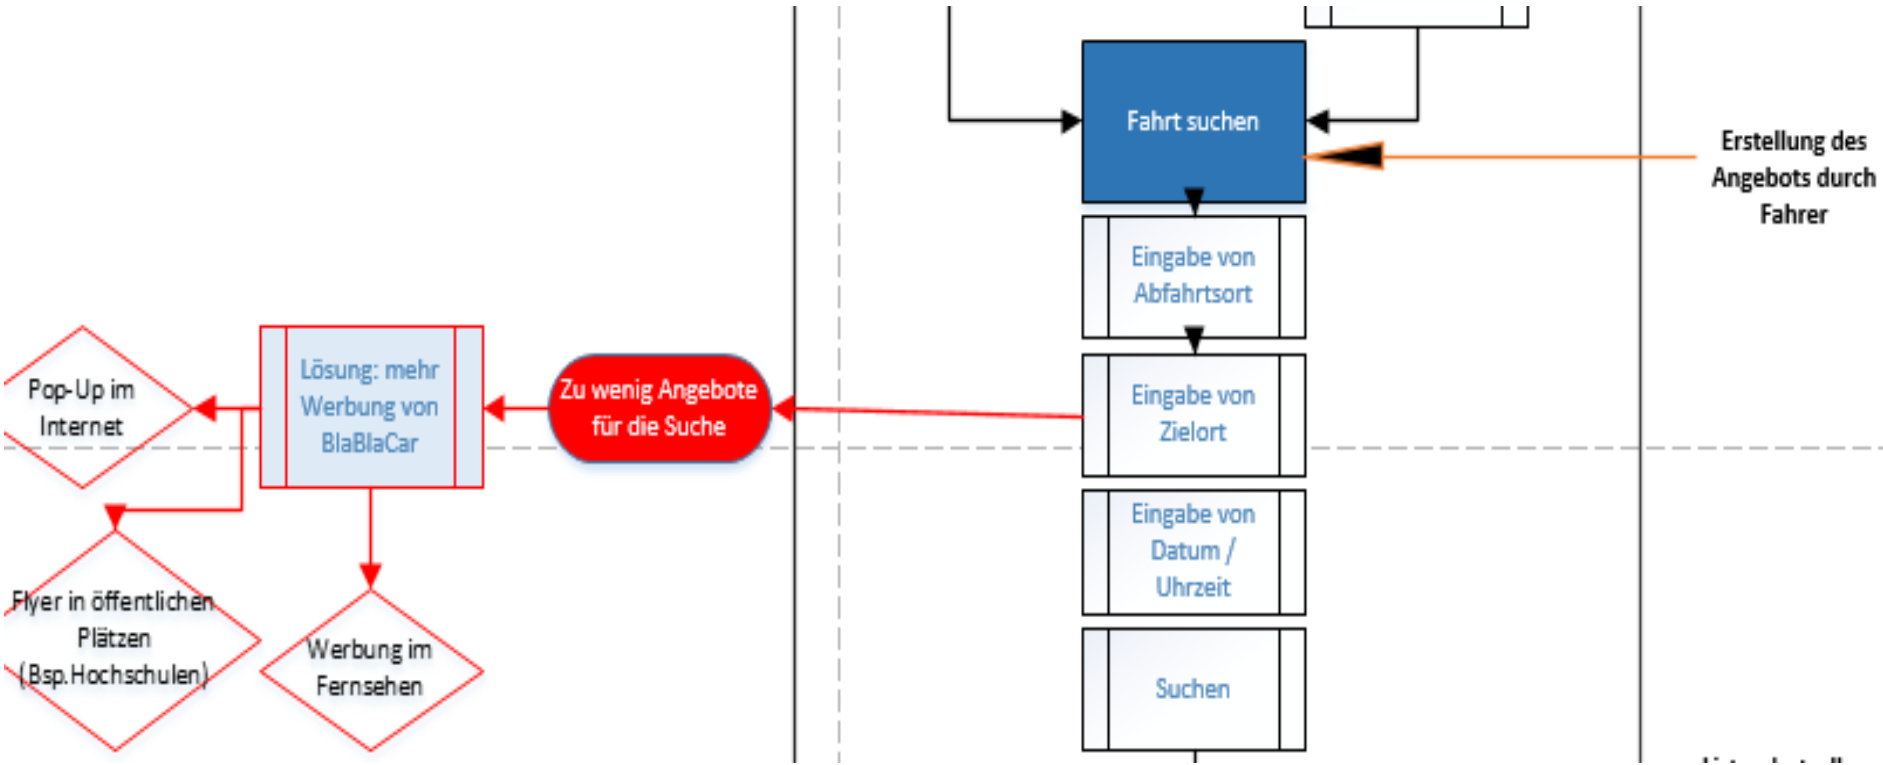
Fahrt suchen

Erstellung des Angebots durch Fahrer

Eingabe von Abfahrtsort

Eingabe von Zielort

Eingabe von Datum / Uhrzeit

Suchen

Zu wenig Angebote für die Suche

Lösung: mehr Werbung von BlaBlaCar

Pop-Up im Internet

Flyer in öffentlichen Plätzen (Bsp.Hochschulen)

Werbung im Fernsehen

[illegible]